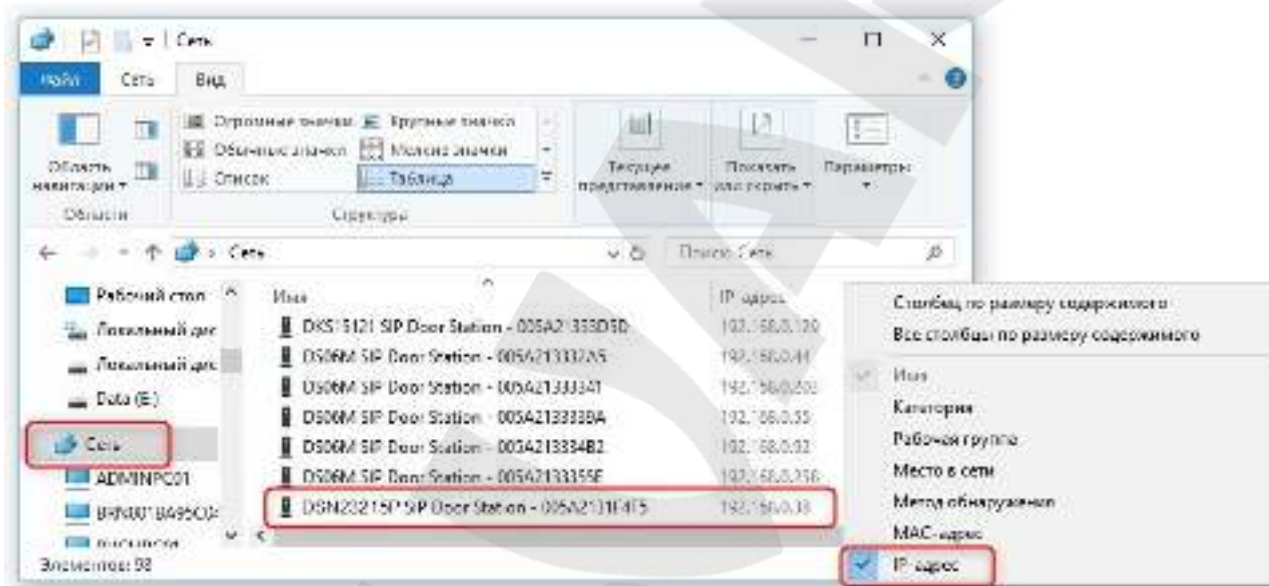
Сеть

Файл Сеть Вид

Области навигации
Огромные значки Крупные значки
Обычные значки Мелкие значки
Список Таблица
Структура
Текущее представление
Показать или скрыть
Параметры

Сеть
Поиск: Сеть

Рабочий стол
Локальный дис
Локальный дис
Data (E:)
Сеть
ADMINPC01
BRN001BA95C0
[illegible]

Имя
IP-адрес
DKS15121 SIP Door Station - 005A21333D5D 192.168.0.120
DS06M SIP Door Station - 005A213337A5 192.168.0.44
DS06M SIP Door Station - 005A21333341 192.168.0.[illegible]
DS06M SIP Door Station - 005A2133339A 192.168.0.55
DS06M SIP Door Station - 005A213334B2 192.168.0.32
DS06M SIP Door Station - 005A2133355E 192.168.0.236
DSN23215P SIP Door Station - 005A2131E4F5 192.168.0.38

Элементов: 98

Столбец по размеру содержимого
Все столбцы по размеру содержимого
Имя
Категория
Рабочая группа
Место в сети
Метод обнаружения
MAC-адрес
IP-адрес